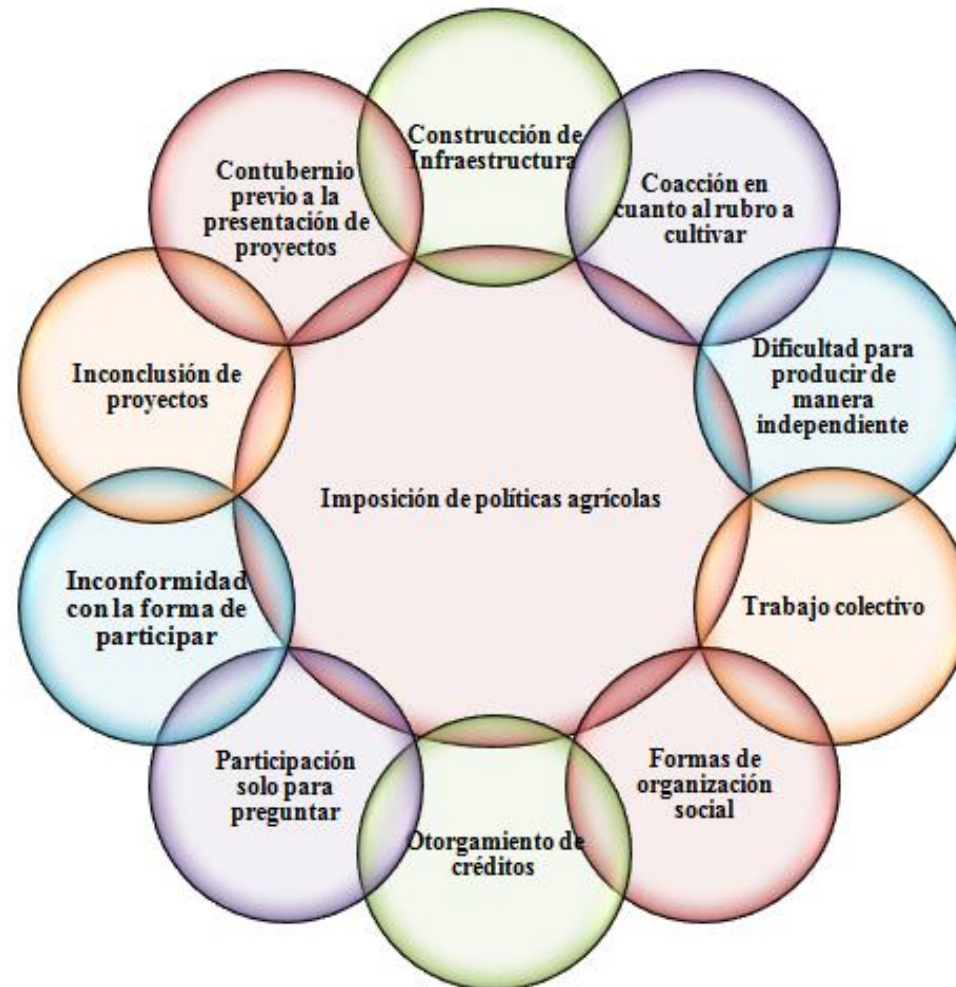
Construcción de Infraestructura

Coacción en cuanto al rubro a cultivar

Dificultad para producir de manera independiente

Trabajo colectivo

Formas de organización social

Otorgamiento de créditos

Participación solo para preguntar

Inconformidad con la forma de participar

Inconclusión de proyectos

Contubernio previo a la presentación de proyectos

Imposición de políticas agrícolas